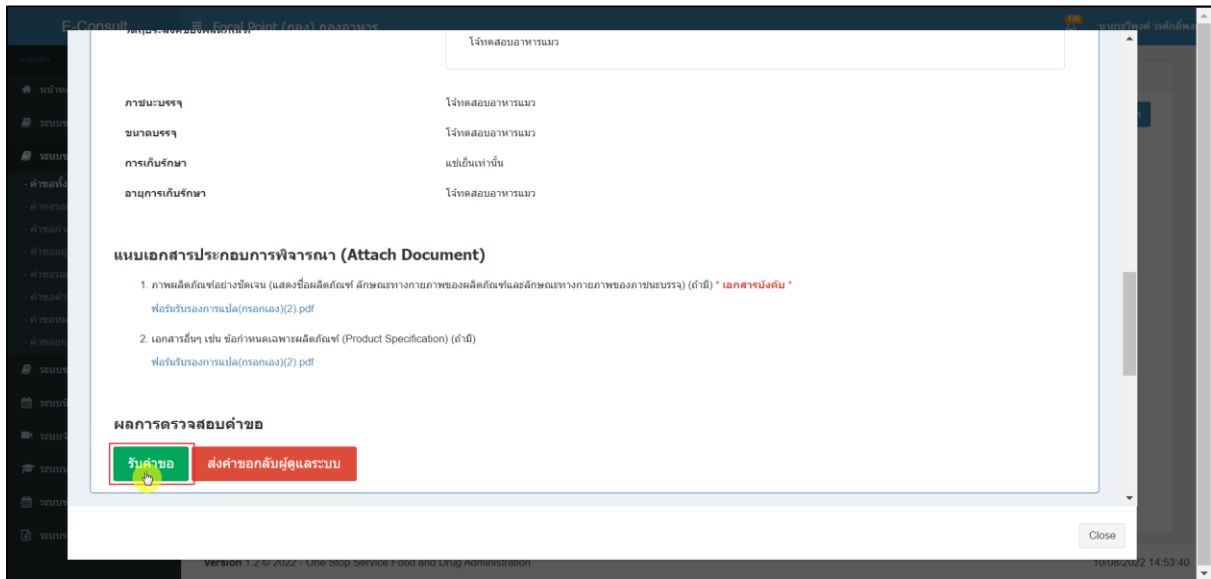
E-Consult ≡ Focal Point (กอง) กองอาหาร

โจ้ทดสอบอาหารแมว

ภาชนะบรรจุ โจ้ทดสอบอาหารแมว

ขนาดบรรจุ โจ้ทดสอบอาหารแมว

การเก็บรักษา แช่เย็นเท่านั้น

อายุการเก็บรักษา โจ้ทดสอบอาหารแมว

แนบเอกสารประกอบการพิจารณา (Attach Document)

1. ภาพผลิตภัณฑ์อย่างชัดเจน (แสดงชื่อผลิตภัณฑ์ ลักษณะทางกายภาพของผลิตภัณฑ์และลักษณะทางกายภาพของภาชนะบรรจุ) (ถ้ามี) * เอกสารบังคับ *

ฟอร์มรับรองการแปล(กรอกเอง)(2).pdf

2. เอกสารอื่นๆ เช่น ข้อกำหนดเฉพาะผลิตภัณฑ์ (Product Specification) (ถ้ามี)

ฟอร์มรับรองการแปล(กรอกเอง)(2).pdf

ผลการตรวจสอบคำขอ

รับคำขอ ส่งคำขอกลับผู้ดูแลระบบ

Close

Version 1.2 © 2022 - One Stop Service Food and Drug Administration

10/08/2022 14:53:40